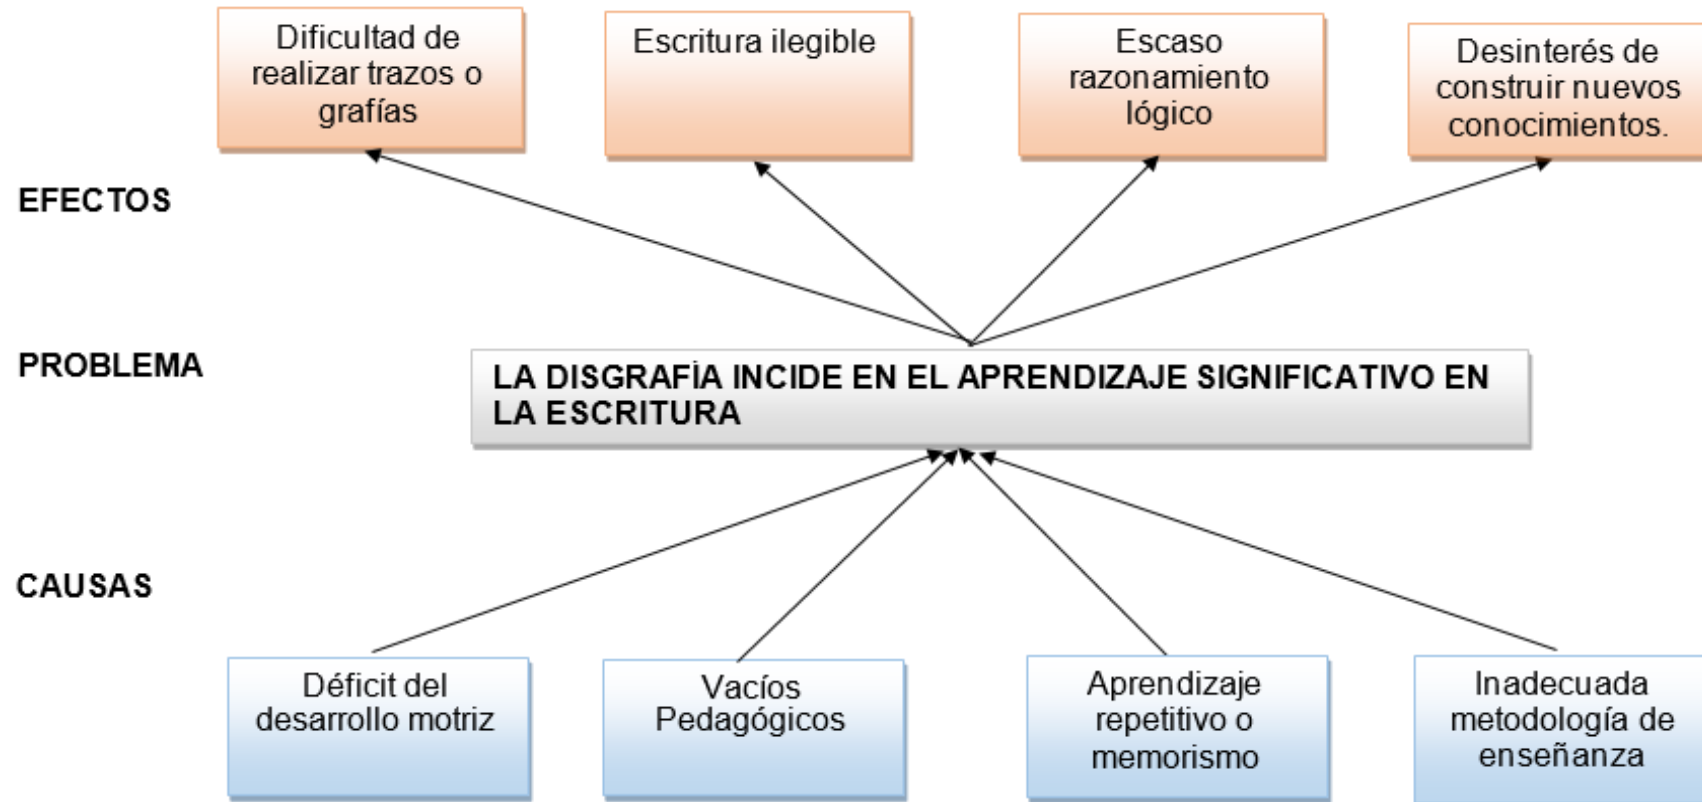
Dificultad de realizar trazos o grafías

Escritura ilegible

Escaso razonamiento lógico

Desinterés de construir nuevos conocimientos.

EFECTOS

PROBLEMA

LA DISGRAFÍA INCIDE EN EL APRENDIZAJE SIGNIFICATIVO EN LA ESCRITURA

CAUSAS

Déficit del desarrollo motriz

Vacíos Pedagógicos

Aprendizaje repetitivo o memorismo

Inadecuada metodología de enseñanza